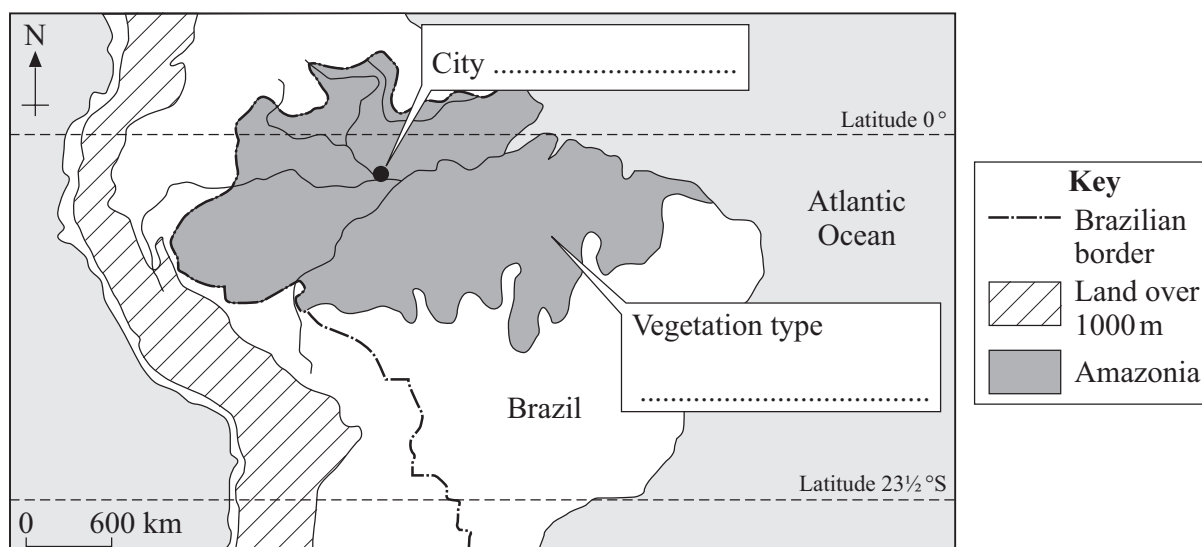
N

City ................................

Latitude 0°

Atlantic Ocean

Vegetation type

........................................

Brazil

Latitude 23½°S

0 600 km

Key
Brazilian border
Land over 1000 m
Amazonia